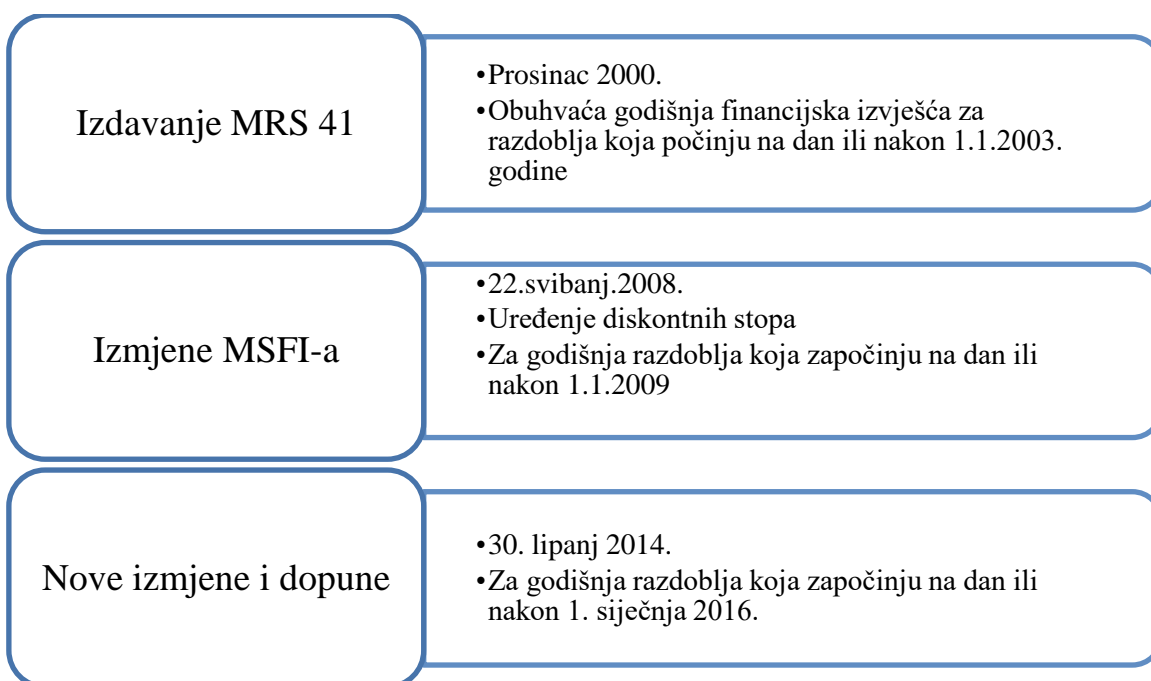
Izdavanje MRS 41

•Prosinac 2000.
•Obuhvaća godišnja financijska izvješća za razdoblja koja počinju na dan ili nakon 1.1.2003. godine

Izmjene MSFI-a

•22.svibanj.2008.
•Uređenje diskontnih stopa
•Za godišnja razdoblja koja započinju na dan ili nakon 1.1.2009

Nove izmjene i dopune

•30. lipanj 2014.
•Za godišnja razdoblja koja započinju na dan ili nakon 1. siječnja 2016.